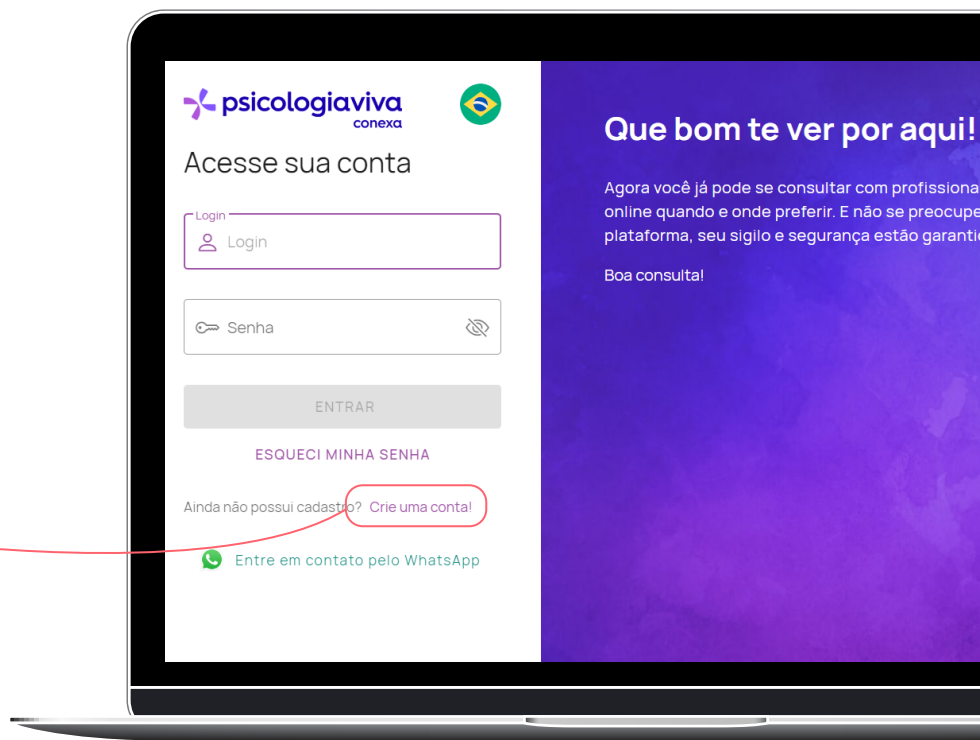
psicologiaviva
conexa

Acesse sua conta

Login
Login

Senha

ENTRAR

ESQUECI MINHA SENHA

Ainda não possui cadastro? Crie uma conta!

Entre em contato pelo WhatsApp

Que bom te ver por aqui!

Agora você já pode se consultar com profissiona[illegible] online quando e onde preferir. E não se preocupe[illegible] plataforma, seu sigilo e segurança estão garanti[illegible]

Boa consulta!